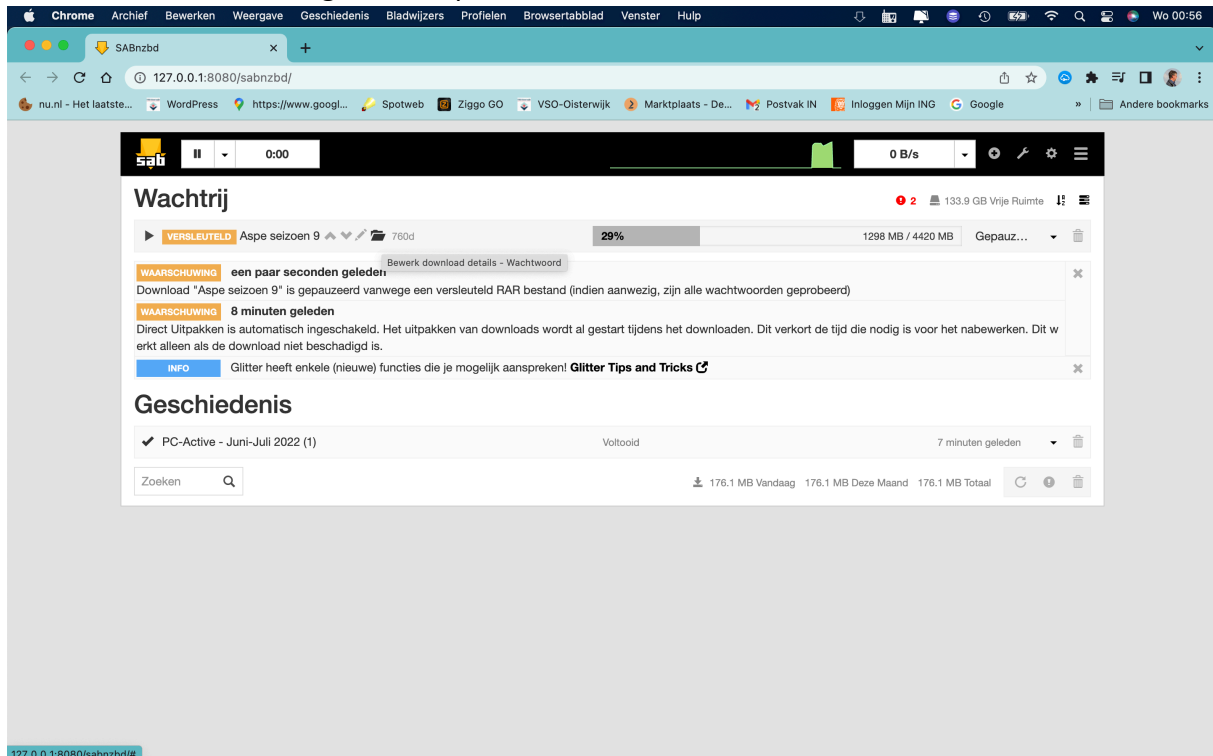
Chrome Archief Bewerken Weergave Geschiedenis Bladwijzers Profielen Browsertabblad Venster Hulp Wo 00:56

SABnzbd

127.0.0.1:8080/sabnzbd/

nu.nl - Het laatste... WordPress https://www.googl... Spotweb Ziggo GO VSO-Oisterwijk Marktplaats - De... Postvak IN Inloggen Mijn ING Google » Andere bookmarks

sab 0:00 0 B/s

Wachtrij

2 133.9 GB Vrije Ruimte

VERSLEUTELD Aspe seizoen 9 760d 29% 1298 MB / 4420 MB Gepauz...

Bewerk download details - Wachtwoord

WAARSCHUWING een paar seconden geleden
Download "Aspe seizoen 9" is gepauzeerd vanwege een versleuteld RAR bestand (indien aanwezig, zijn alle wachtwoorden geprobeerd)

WAARSCHUWING 8 minuten geleden
Direct Uitpakken is automatisch ingeschakeld. Het uitpakken van downloads wordt al gestart tijdens het downloaden. Dit verkort de tijd die nodig is voor het nabewerken. Dit werkt alleen als de download niet beschadigd is.

INFO Glitter heeft enkele (nieuwe) functies die je mogelijk aanspreken! Glitter Tips and Tricks

Geschiedenis

PC-Active - Juni-Juli 2022 (1) Voltooid 7 minuten geleden

Zoeken

176.1 MB Vandaag 176.1 MB Deze Maand 176.1 MB Totaal

127.0.0.1:8080/sabnzbd/#